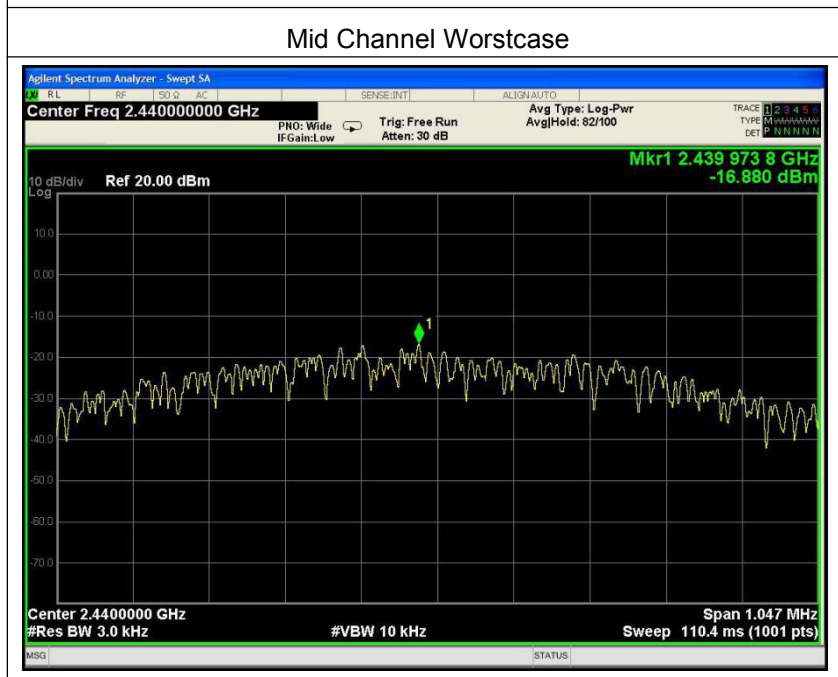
Mid Channel Worstcase

Agilent Spectrum Analyzer - Swept SA
RL RF 50 Ω AC SENSE:INT ALIGN AUTO
Center Freq 2.440000000 GHz
PNO: Wide
IFGain:Low
Trig: Free Run
Atten: 30 dB
Avg Type: Log-Pwr
Avg|Hold: 82/100
TRACE 1 2 3 4 5 6
TYPE M
DET P N N N N N

Mkr1 2.439 973 8 GHz
-16.880 dBm

10 dB/div Ref 20.00 dBm
Log

10.0
0.00
-10.0
-20.0
-30.0
-40.0
-50.0
-60.0
-70.0

1

Center 2.4400000 GHz
#Res BW 3.0 kHz
#VBW 10 kHz
Span 1.047 MHz
Sweep 110.4 ms (1001 pts)

MSG
STATUS